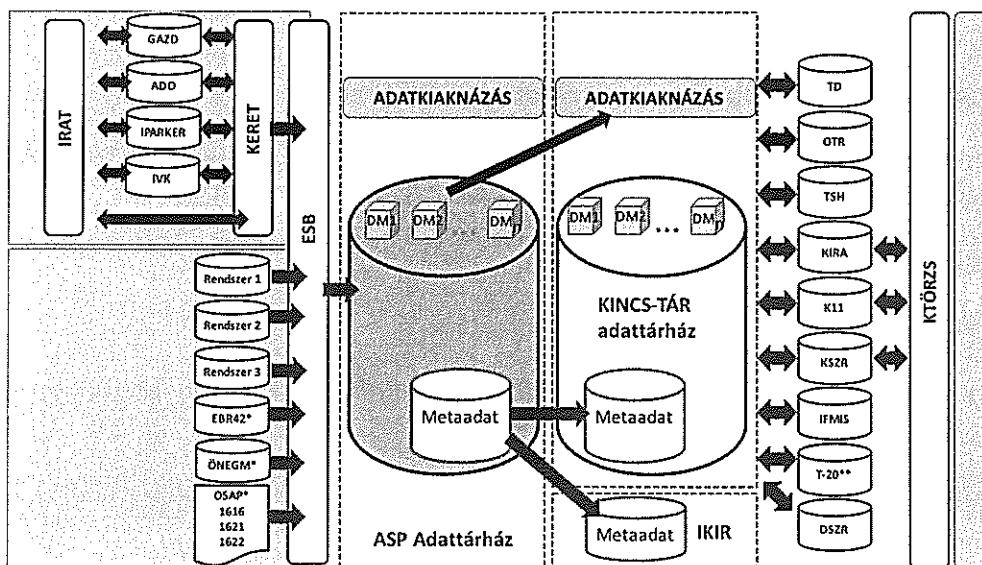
IRAT

GAZD

ADO

IPARKER

IVK

KERET

ESB

Rendszer 1

Rendszer 2

Rendszer 3

EBR42*

ÖNEGM*

OSAP*
1616
1621
1622

ADATKIAKNÁZÁS

DM1 DM2 ... DM

Metaadat

ASP Adattárház

ADATKIAKNÁZÁS

DM1 DM2 ... DM

KINCS-TÁR adattárház

Metaadat

Metaadat IKIR

TD

OTR

TSH

KIRA

K11

KSZR

IFMIS

T-20**

DSZR

KTÖRZS